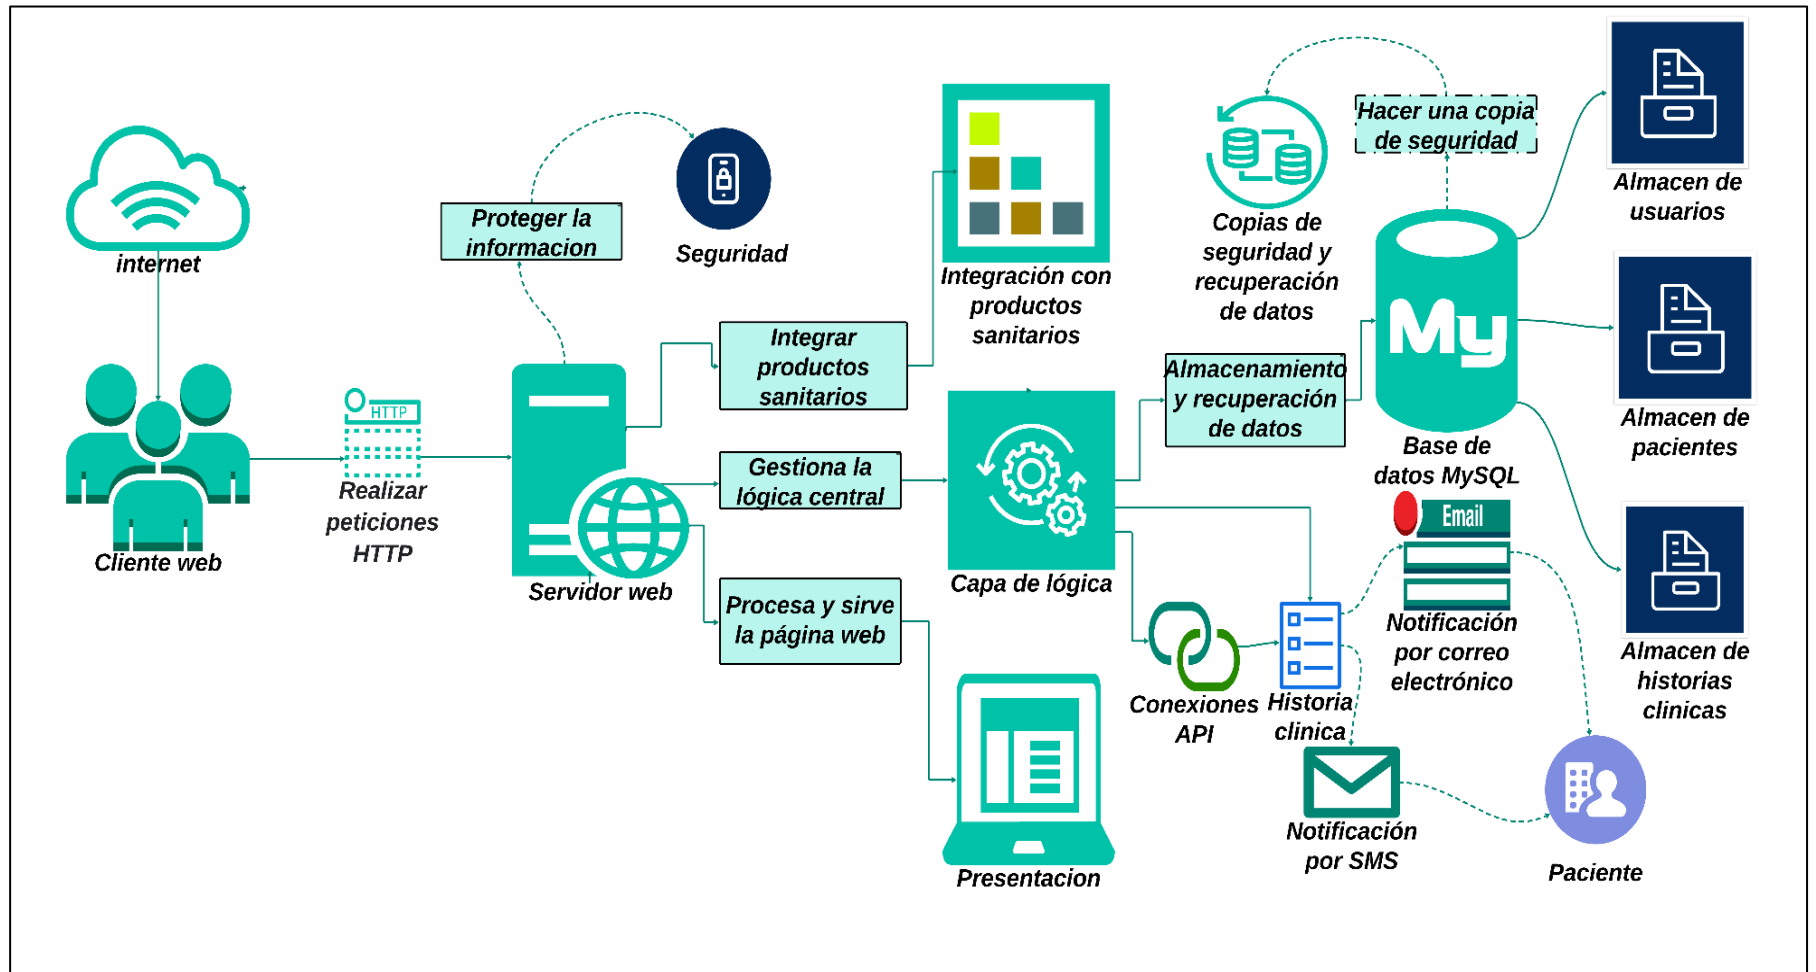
internet

Cliente web

HTTP

Realizar peticiones HTTP

Proteger la informacion

Seguridad

Servidor web

Integrar productos sanitarios

Gestiona la lógica central

Procesa y sirve la página web

Integración con productos sanitarios

Capa de lógica

Presentacion

Copias de seguridad y recuperación de datos

Hacer una copia de seguridad

Almacenamiento y recuperación de datos

My

Base de datos MySQL

Email

Notificación por correo electrónico

Conexiones API

Historia clinica

Notificación por SMS

Paciente

Almacen de usuarios

Almacen de pacientes

Almacen de historias clinicas